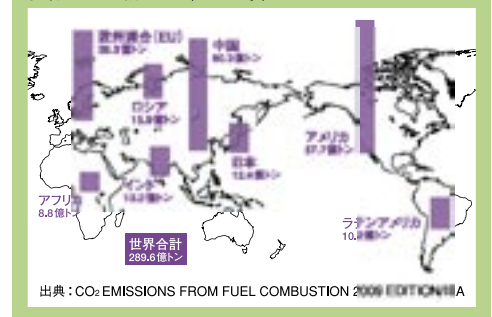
欧州連合(EU)
39.8億トン

ロシア
15.8億トン

中国
60.3億トン

アメリカ
57.7億トン

日本
12.4億トン

インド
14.3億トン

アフリカ
8.8億トン

ラテンアメリカ
10.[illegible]億トン

世界合計
289.6億トン

出典：$CO_2$ EMISSIONS FROM FUEL COMBUSTION 2009 EDITION/IEA